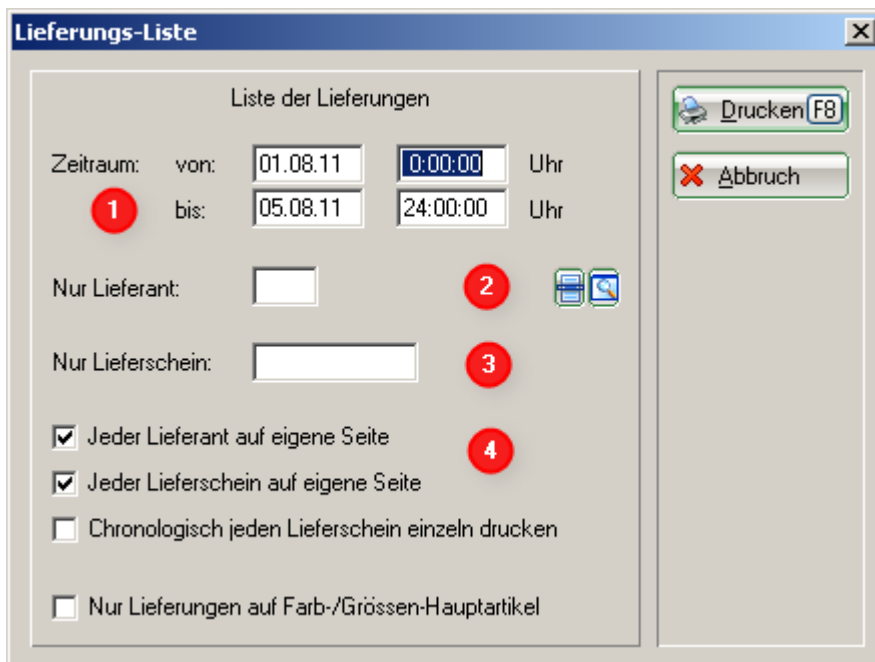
Lieferungs-Liste

Liste der Lieferungen

Zeitraum: von: 01.08.11 0:00:00 Uhr

1 bis: 05.08.11 24:00:00 Uhr

Nur Lieferant: 2

Nur Lieferschein: 3

Jeder Lieferant auf eigene Seite 4

Jeder Lieferschein auf eigene Seite

Chronologisch jeden Lieferschein einzeln drucken

Nur Lieferungen auf Farb-/Grössen-Hauptartikel

Drucken F8

Abbruch